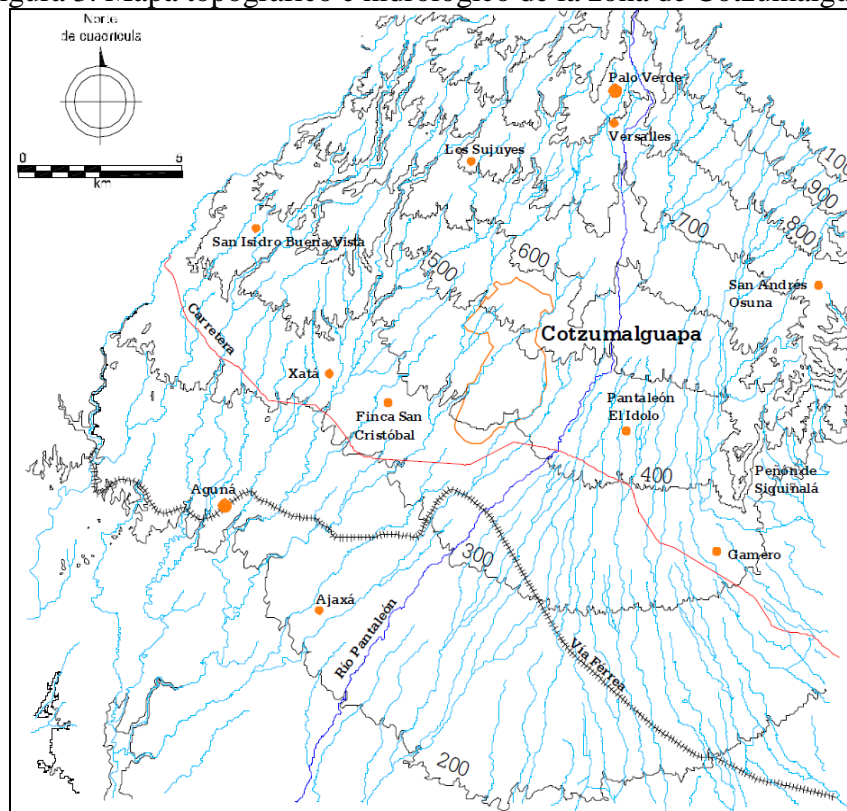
igura 3. Mapa topográfico e hidrológico de la zona de Cotzumalgu

Norte de cuadrícula

0 5
km

Palo Verde
Versalles
Los Sujuyes
100
900
800
700
600
500
San Isidro Buena Vista
San Andrés Osuna
Carretera
Cotzumalguapa
Xatá
Finca San Cristóbal
Pantaleón El Idolo
400
Peñón de Siquinalá
Aguná
Gamero
300
Ajaxá
Río Pantaleón
Vía Férrea
200